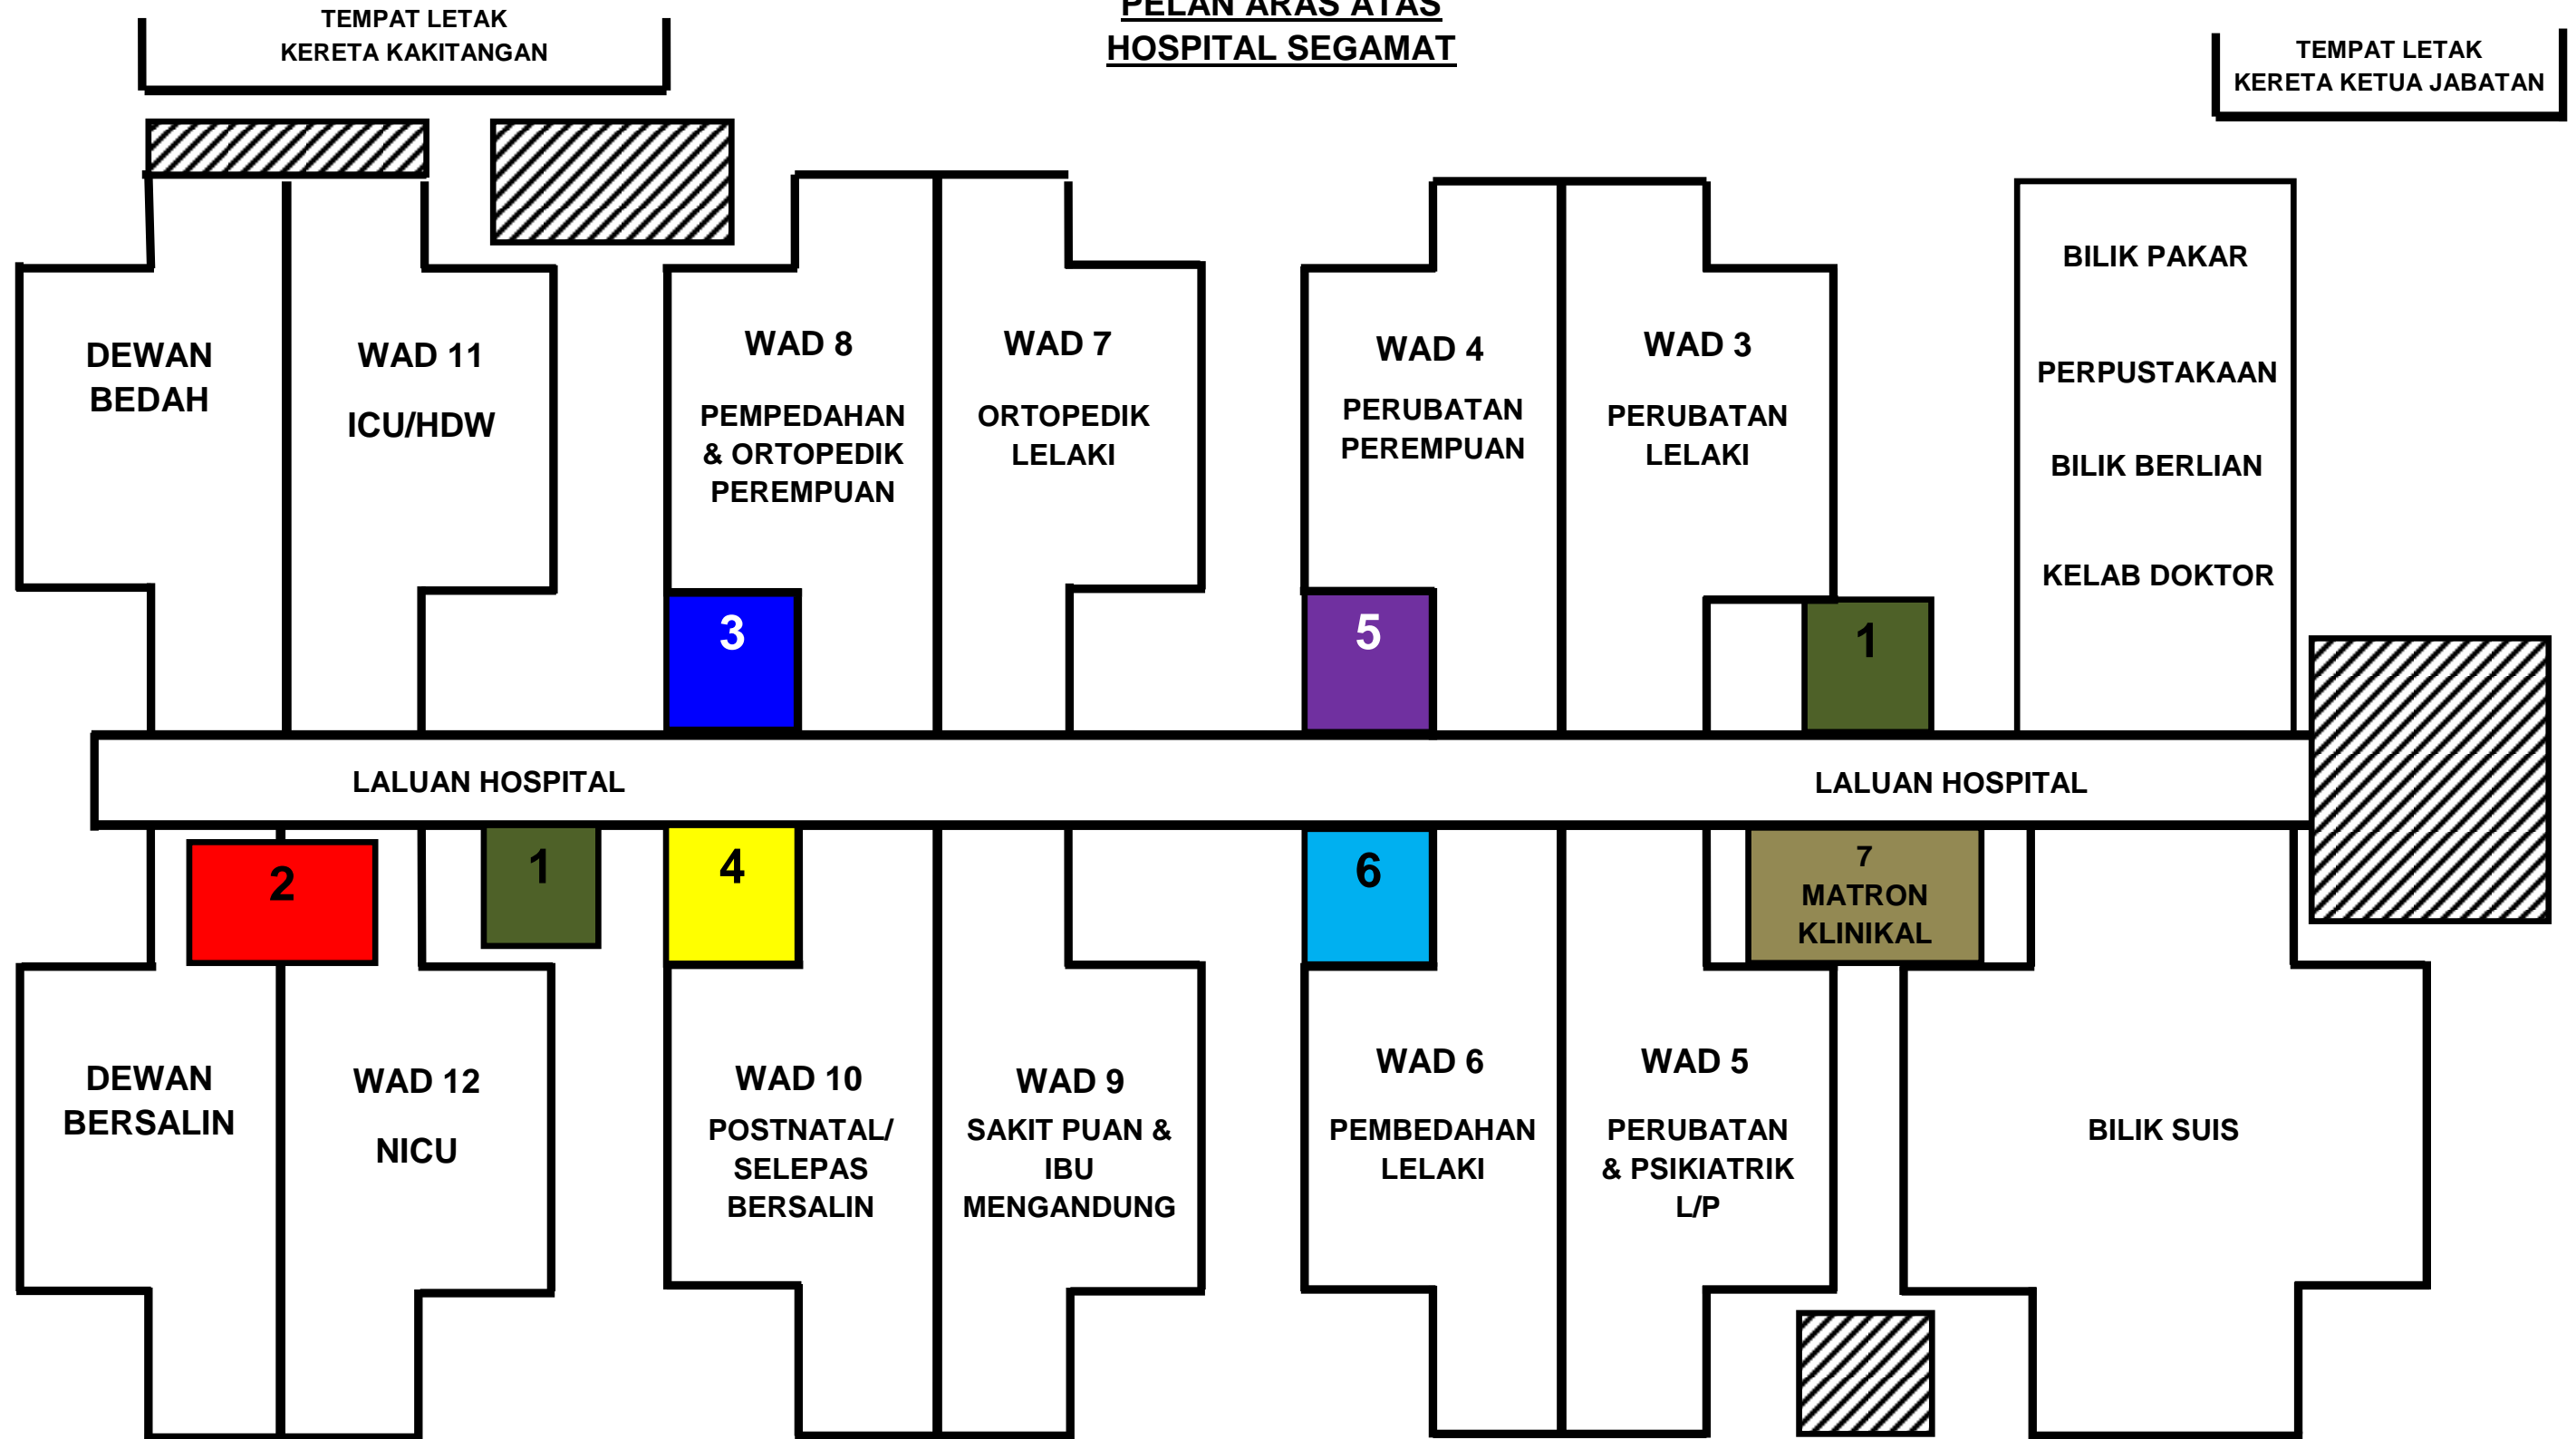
TEMPAT LETAK
KERETA KAKITANGAN

PELAN ARAS ATAS
HOSPITAL SEGAMAT

TEMPAT LETAK
KERETA KETUA JABATAN

DEWAN BEDAH

WAD 11
ICU/HDW

WAD 8
PEMPEDAHAN & ORTOPEDIK PEREMPUAN

WAD 7
ORTOPEDIK LELAKI

WAD 4
PERUBATAN PEREMPUAN

WAD 3
PERUBATAN LELAKI

BILIK PAKAR
PERPUSTAKAAN
BILIK BERLIAN
KELAB DOKTOR

3

5

1

LALUAN HOSPITAL

LALUAN HOSPITAL

2

1

4

6

7
MATRON KLINIKAL

DEWAN BERSALIN

WAD 12
NICU

WAD 10
POSTNATAL/ SELEPAS BERSALIN

WAD 9
SAKIT PUAN & IBU MENGANDUNG

WAD 6
PEMBEDAHAN LELAKI

WAD 5
PERUBATAN & PSIKIATRIK L/P

BILIK SUIS